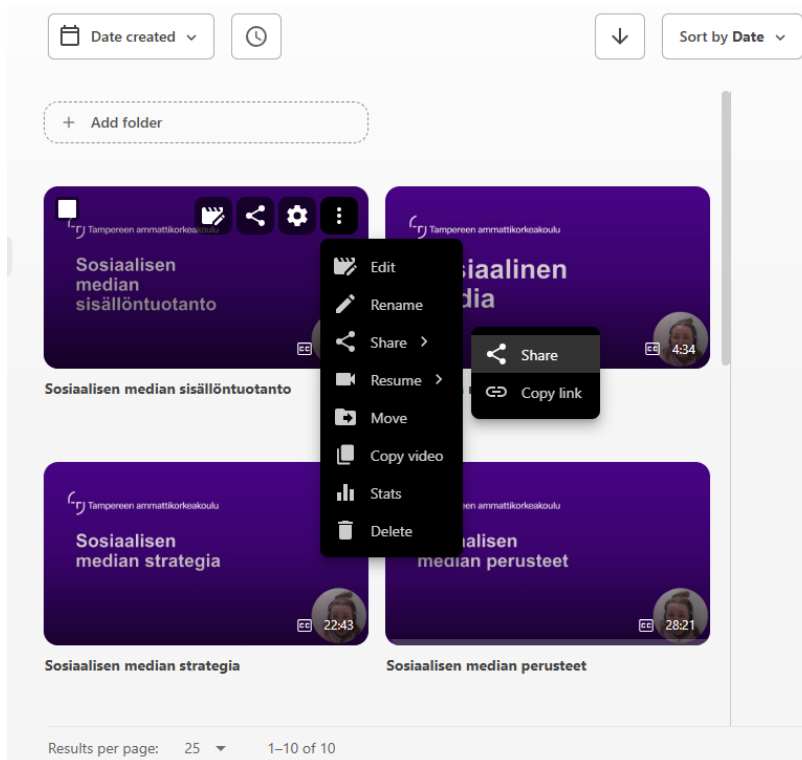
Date created

Sort by Date

+ Add folder

Tampereen ammattikorkeakoulu

Sosiaalisen median sisällöntuotanto

Edit

Rename

Share

Resume

Move

Copy video

Stats

Delete

Tampereen ammattikorkeakoulu

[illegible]siaalinen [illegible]dia

Share

Copy link

CC 4:34

Sosiaalisen median sisällöntuotanto

Tampereen ammattikorkeakoulu

Sosiaalisen median strategia

CC 22:43

Tampereen ammattikorkeakoulu

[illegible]alisen median perusteet

CC 28:21

Sosiaalisen median strategia

Sosiaalisen median perusteet

Results per page: 25 1–10 of 10